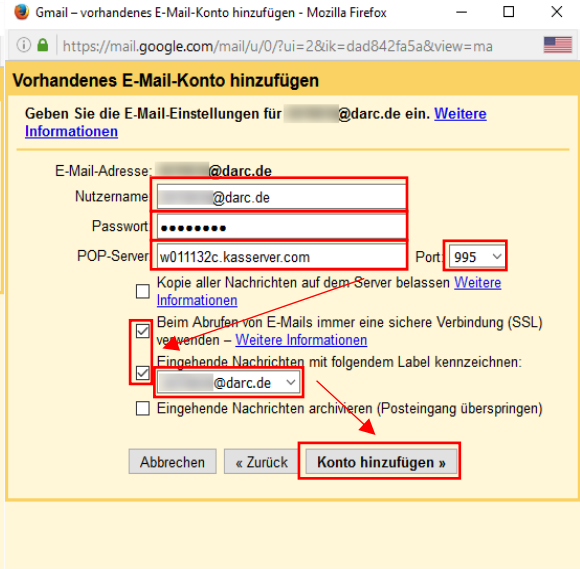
Gmail – vorhandenes E-Mail-Konto hinzufügen - Mozilla Firefox

https://mail.google.com/mail/u/0/?ui=2&ik=dad842fa5a&view=ma

Vorhandenes E-Mail-Konto hinzufügen

Geben Sie die E-Mail-Einstellungen für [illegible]@darc.de ein. Weitere Informationen

E-Mail-Adresse: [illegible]@darc.de

Nutzername: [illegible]@darc.de

Passwort: ••••••••

POP-Server: w011132c.kasserver.com Port: 995

Kopie aller Nachrichten auf dem Server belassen Weitere Informationen

Beim Abrufen von E-Mails immer eine sichere Verbindung (SSL) verwenden – Weitere Informationen

Eingehende Nachrichten mit folgendem Label kennzeichnen: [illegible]@darc.de

Eingehende Nachrichten archivieren (Posteingang überspringen)

Abbrechen « Zurück Konto hinzufügen »